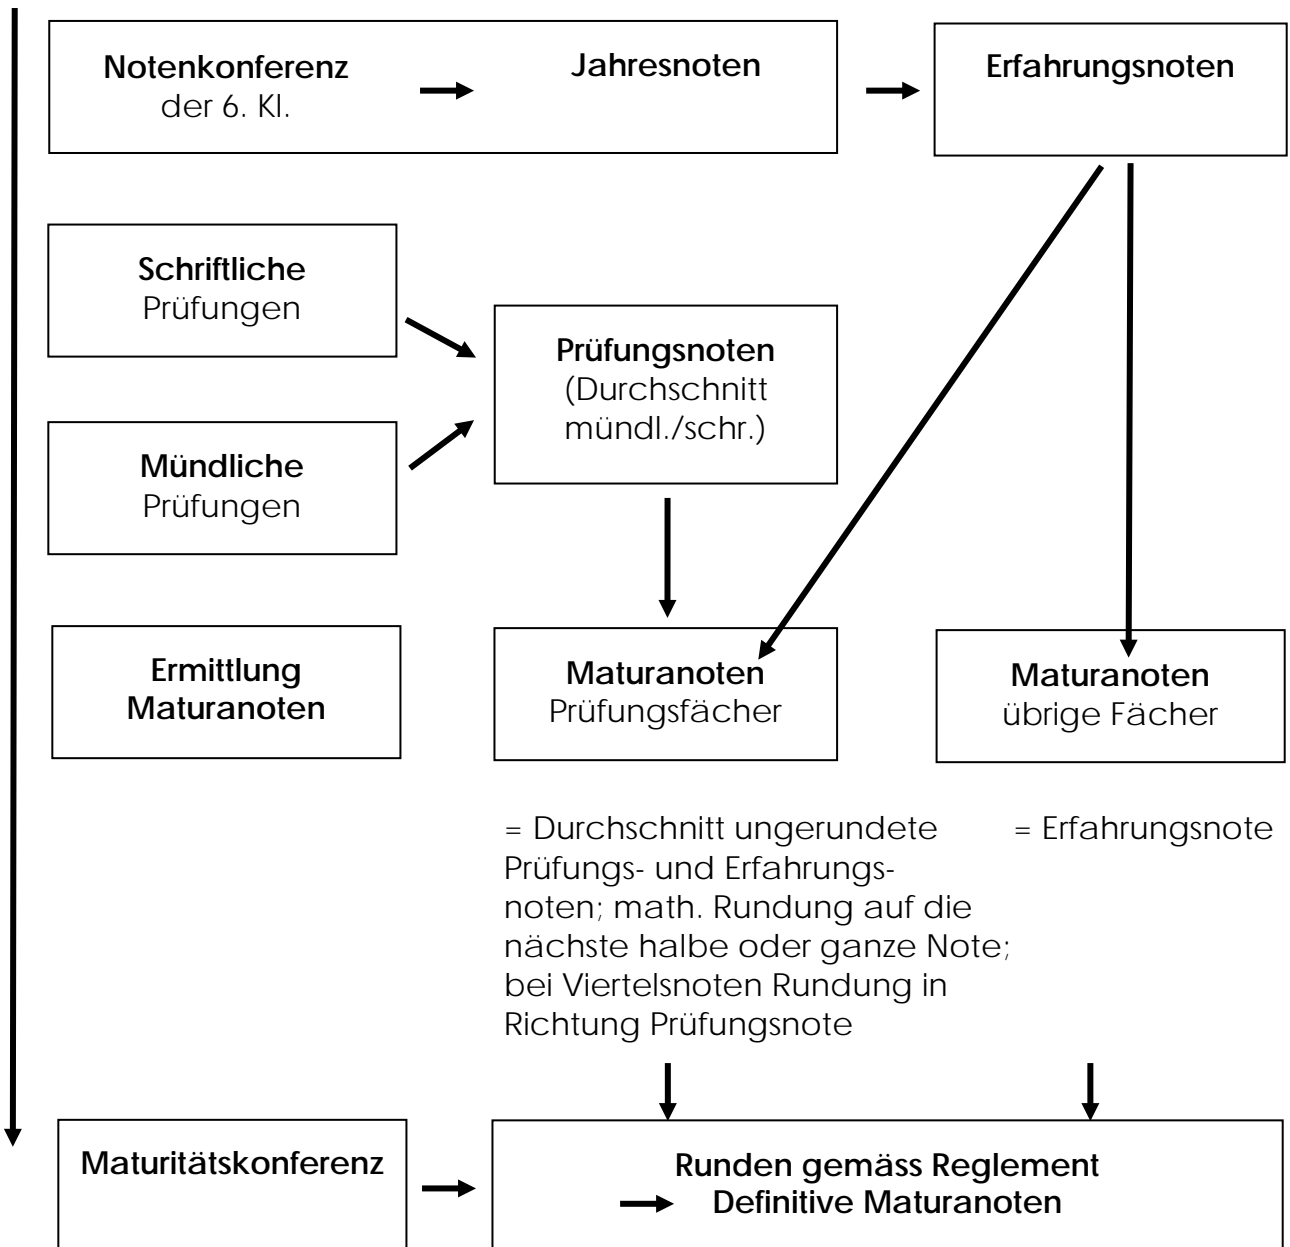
**Notenkonferenz** der 6. Kl.

**Jahresnoten**

**Erfahrungsnoten**

**Schriftliche** Prüfungen

**Mündliche** Prüfungen

**Prüfungsnoten** (Durchschnitt mündl./schr.)

**Ermittlung Maturanoten**

**Maturanoten** Prüfungsfächer

**Maturanoten** übrige Fächer

= Durchschnitt ungerundete Prüfungs- und Erfahrungsnoten; math. Rundung auf die nächste halbe oder ganze Note; bei Viertelsnoten Rundung in Richtung Prüfungsnote

= Erfahrungsnote

**Maturitätskonferenz**

**Runden gemäss Reglement**
**Definitive Maturanoten**